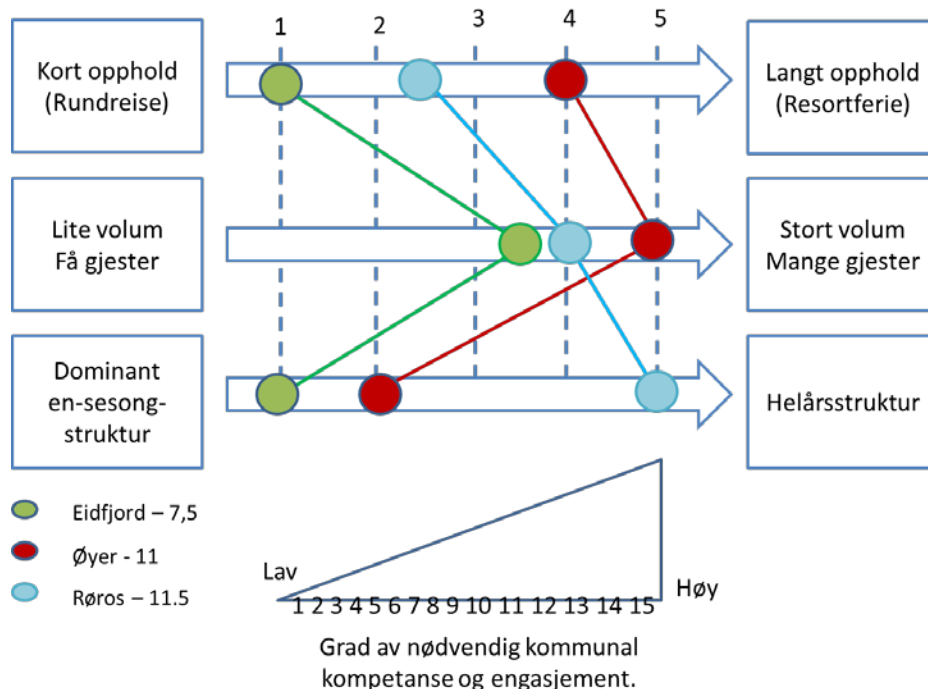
1 2 3 4 5

Kort opphold (Rundreise)

Langt opphold (Resortferie)

Lite volum Få gjester

Stort volum Mange gjester

Dominant en-sesong-struktur

Helårsstruktur

Eidfjord – 7,5

Øyer - 11

Røros – 11.5

Lav

Høy

1 2 3 4 5 6 7 8 9 10 11 12 13 14 15

Grad av nødvendig kommunal kompetanse og engasjement.